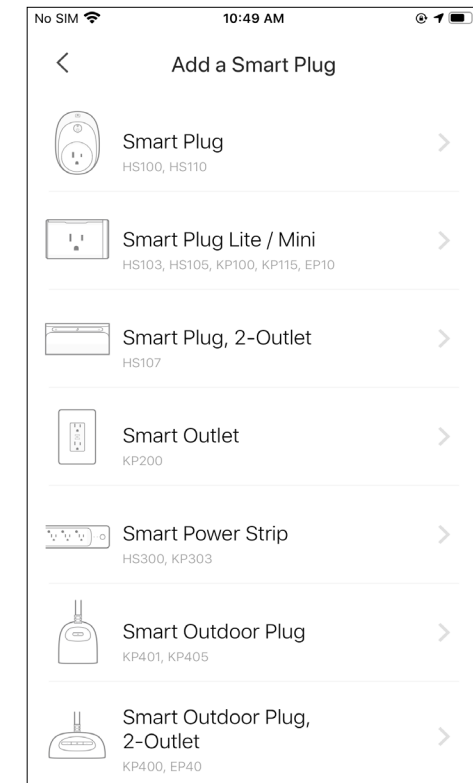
No SIM 10:49 AM

Add a Smart Plug

Smart Plug
HS100, HS110

Smart Plug Lite / Mini
HS103, HS105, KP100, KP115, EP10

Smart Plug, 2-Outlet
HS107

Smart Outlet
KP200

Smart Power Strip
HS300, KP303

Smart Outdoor Plug
KP401, KP405

Smart Outdoor Plug, 2-Outlet
KP400, EP40